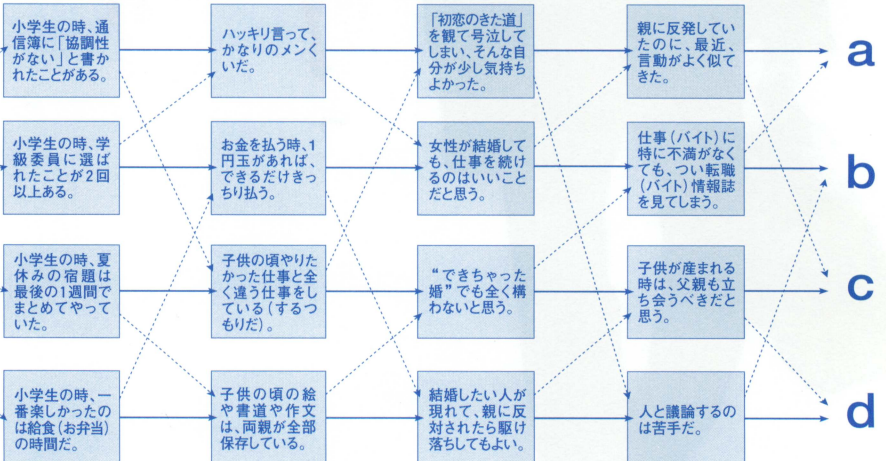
小学生の時、通信簿に「協調性がない」と書かれたことがある。

小学生の時、学級委員に選ばれたことが2回以上ある。

小学生の時、夏休みの宿題は最後の1週間でまとめてやっていた。

小学生の時、一番楽しかったのは給食(お弁当)の時間だ。

ハッキリ言って、かなりのメンくいだ。

お金を払う時、1円玉があれば、できるだけきっちり払う。

子供の頃やりたかった仕事と全く違う仕事をしている(するつもりだ)。

子供の頃の絵や書道や作文は、両親が全部保存している。

「初恋のきた道」を観て号泣してしまい、そんな自分が少し気持ちよかった。

女性が結婚しても、仕事を続けるのはいいことだと思う。

"できちゃった婚"でも全く構わないと思う。

結婚したい人が現れて、親に反対されたら駆け落ちしてもよい。

親に反発していたのに、最近、言動がよく似てきた。

仕事(バイト)に特に不満がなくても、つい転職(バイト)情報誌を見てしまう。

子供が産まれる時は、父親も立ち会うべきだと思う。

人と議論するのは苦手だ。

a

b

c

d